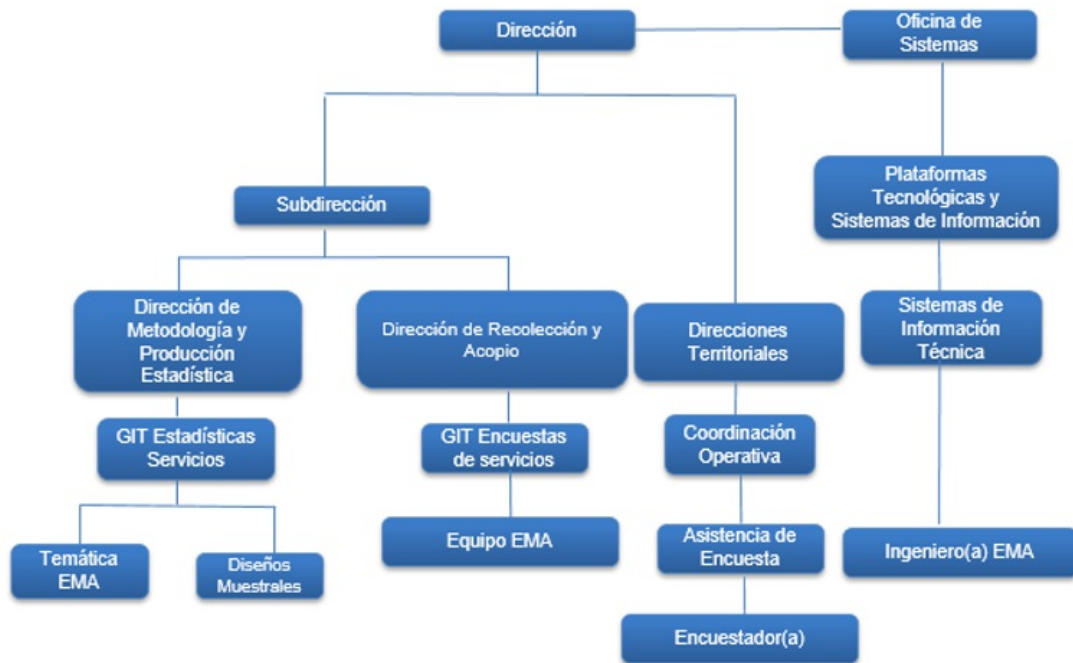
Dirección

Oficina de Sistemas

Subdirección

Plataformas Tecnológicas y Sistemas de Información

Dirección de Metodología y Producción Estadística

Dirección de Recolección y Acopio

Direcciones Territoriales

Sistemas de Información Técnica

GIT Estadísticas Servicios

GIT Encuestas de servicios

Coordinación Operativa

Temática EMA

Diseños Muestrales

Equipo EMA

Asistencia de Encuesta

Ingeniero(a) EMA

Encuestador(a)